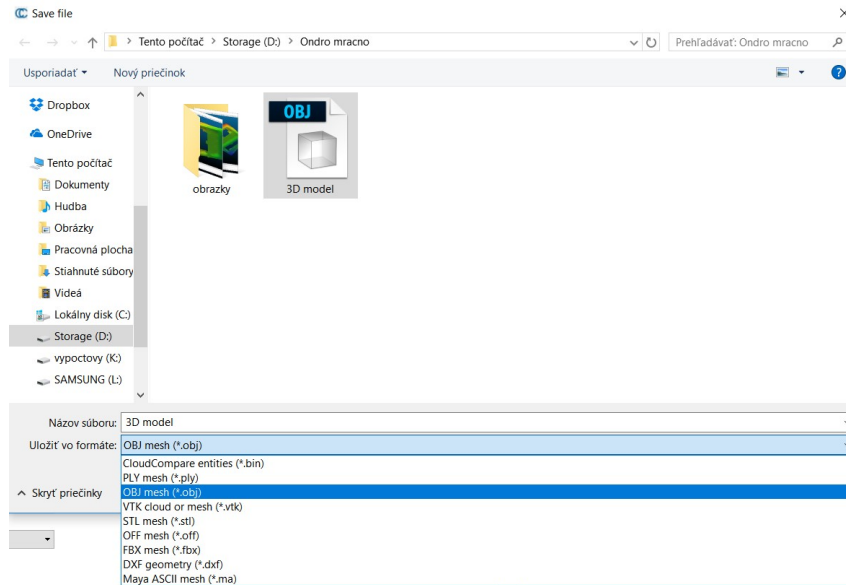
Save file

Tento počítač > Storage (D:) > Ondro mracno

Prehľadávať: Ondro mracno

Usporiadať ▾ Nový priečinok

Dropbox
OneDrive
Tento počítač
Dokumenty
Hudba
Obrázky
Pracovná plocha
Stiahnuté súbory
Videá
Lokálny disk (C:)
Storage (D:)
vypoctovy (K:)
SAMSUNG (L:)

obrazky

OBJ
3D model

Názov súboru: 3D model
Uložiť vo formáte: OBJ mesh (*.obj)

CloudCompare entities (*.bin)
PLY mesh (*.ply)
OBJ mesh (*.obj)
VTK cloud or mesh (*.vtk)
STL mesh (*.stl)
OFF mesh (*.off)
FBX mesh (*.fbx)
DXF geometry (*.dxf)
Maya ASCII mesh (*.ma)

^ Skryť priečinky